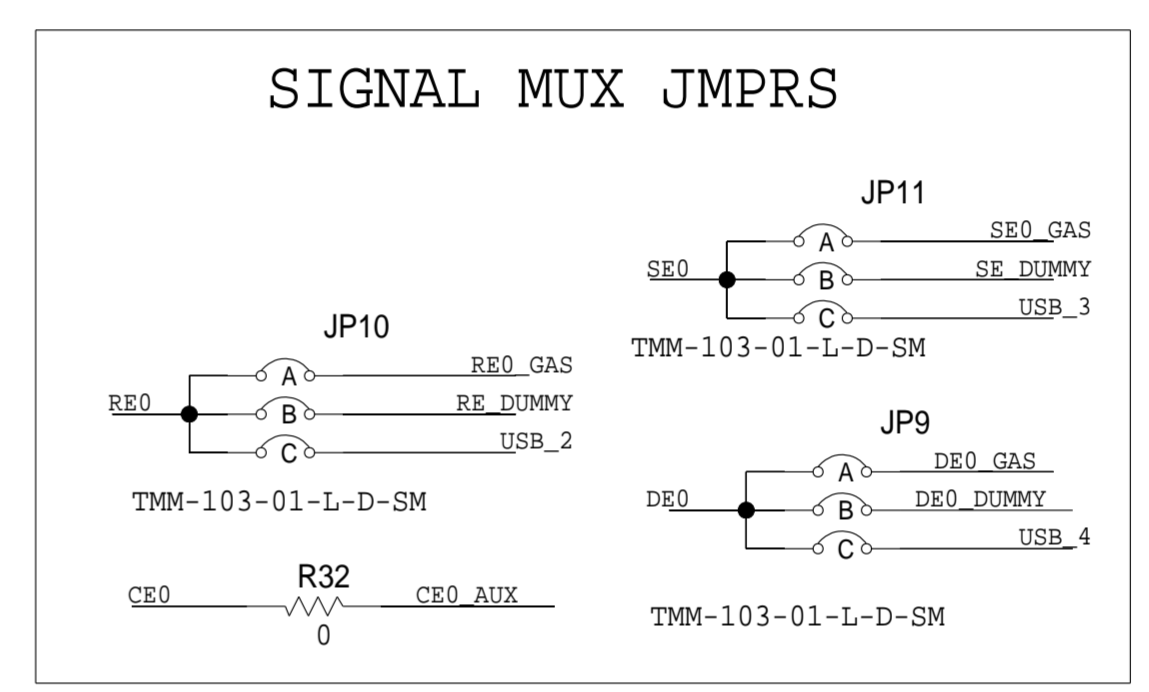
SIGNAL MUX JMPRS

JP11

SE0

A SE0_GAS

B SE_DUMMY

C USB_3

TMM-103-01-L-D-SM

JP10

RE0

A RE0_GAS

B RE_DUMMY

C USB_2

TMM-103-01-L-D-SM

JP9

DE0

A DE0_GAS

B DE0_DUMMY

C USB_4

TMM-103-01-L-D-SM

CE0

R32

0

CE0_AUX